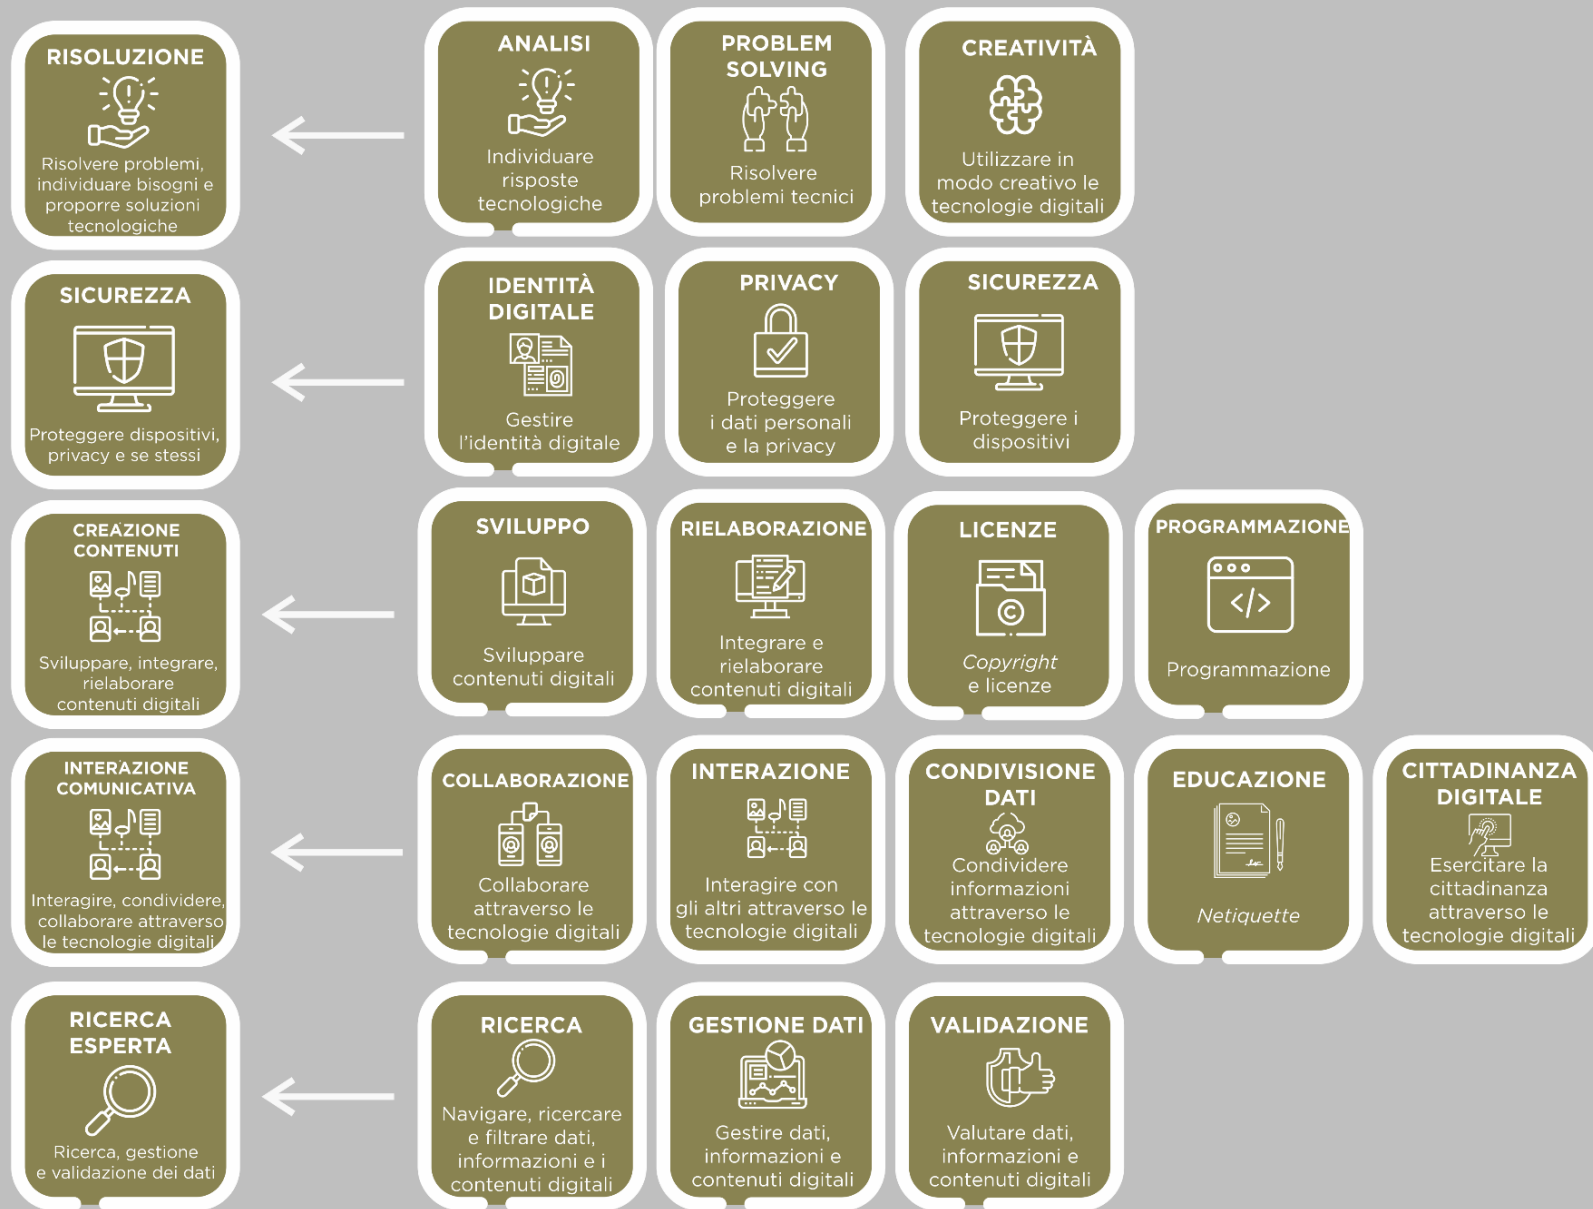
RISOLUZIONE
Risolvere problemi, individuare bisogni e proporre soluzioni tecnologiche

ANALISI
Individuare risposte tecnologiche

PROBLEM SOLVING
Risolvere problemi tecnici

CREATIVITÀ
Utilizzare in modo creativo le tecnologie digitali

SICUREZZA
Proteggere dispositivi, privacy e se stessi

IDENTITÀ DIGITALE
Gestire l'identità digitale

PRIVACY
Proteggere i dati personali e la privacy

SICUREZZA
Proteggere i dispositivi

CREAZIONE CONTENUTI
Sviluppare, integrare, rielaborare contenuti digitali

SVILUPPO
Sviluppare contenuti digitali

RIELABORAZIONE
Integrare e rielaborare contenuti digitali

LICENZE
Copyright e licenze

PROGRAMMAZIONE
Programmazione

INTERAZIONE COMUNICATIVA
Interagire, condividere, collaborare attraverso le tecnologie digitali

COLLABORAZIONE
Collaborare attraverso le tecnologie digitali

INTERAZIONE
Interagire con gli altri attraverso le tecnologie digitali

CONDIVISIONE DATI
Condividere informazioni attraverso le tecnologie digitali

EDUCAZIONE
Netiquette

CITTADINANZA DIGITALE
Esercitare la cittadinanza attraverso le tecnologie digitali

RICERCA ESPERTA
Ricerca, gestione e validazione dei dati

RICERCA
Navigare, ricercare e filtrare dati, informazioni e i contenuti digitali

GESTIONE DATI
Gestire dati, informazioni e contenuti digitali

VALIDAZIONE
Valutare dati, informazioni e contenuti digitali